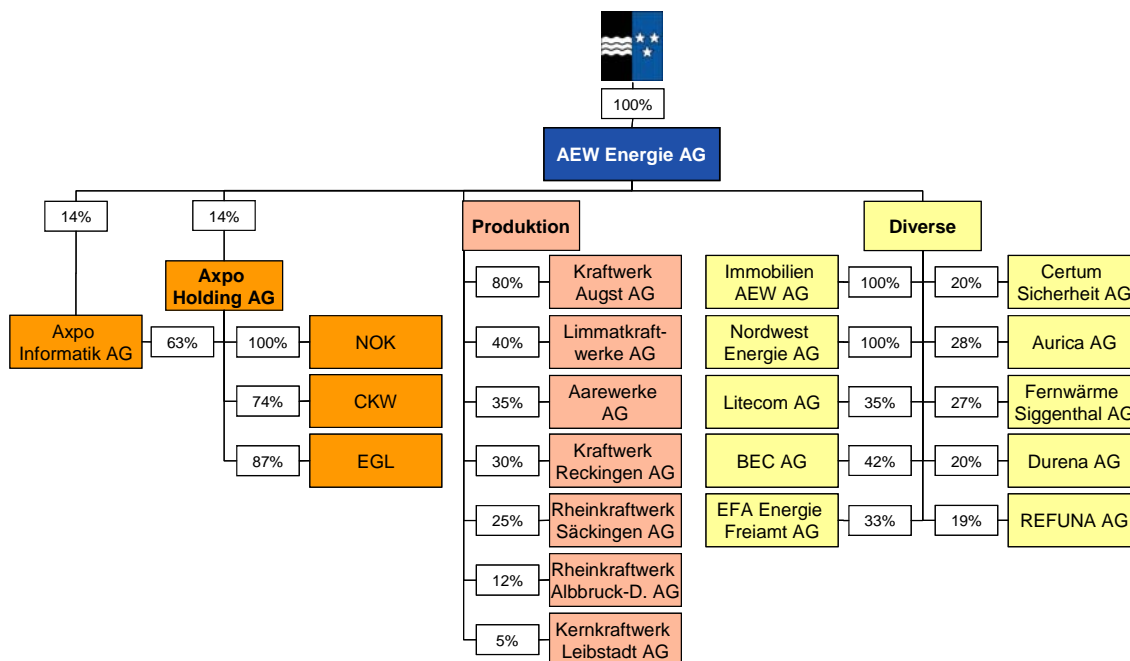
100%

AEW Energie AG

14%

14%

Axpo Holding AG

Axpo Informatik AG

63%

100%

NOK

74%

CKW

87%

EGL

Produktion

80%

Kraftwerk Augst AG

40%

Limmatkraftwerke AG

35%

Aarewerke AG

30%

Kraftwerk Reckingen AG

25%

Rheinkraftwerk Säckingen AG

12%

Rheinkraftwerk Albbruck-D. AG

5%

Kernkraftwerk Leibstadt AG

Diverse

Immobilien AEW AG

100%

Nordwest Energie AG

100%

Litecom AG

35%

BEC AG

42%

EFA Energie Freiamt AG

33%

20%

Certum Sicherheit AG

28%

Aurica AG

27%

Fernwärme Siggenthal AG

20%

Durena AG

19%

REFUNA AG